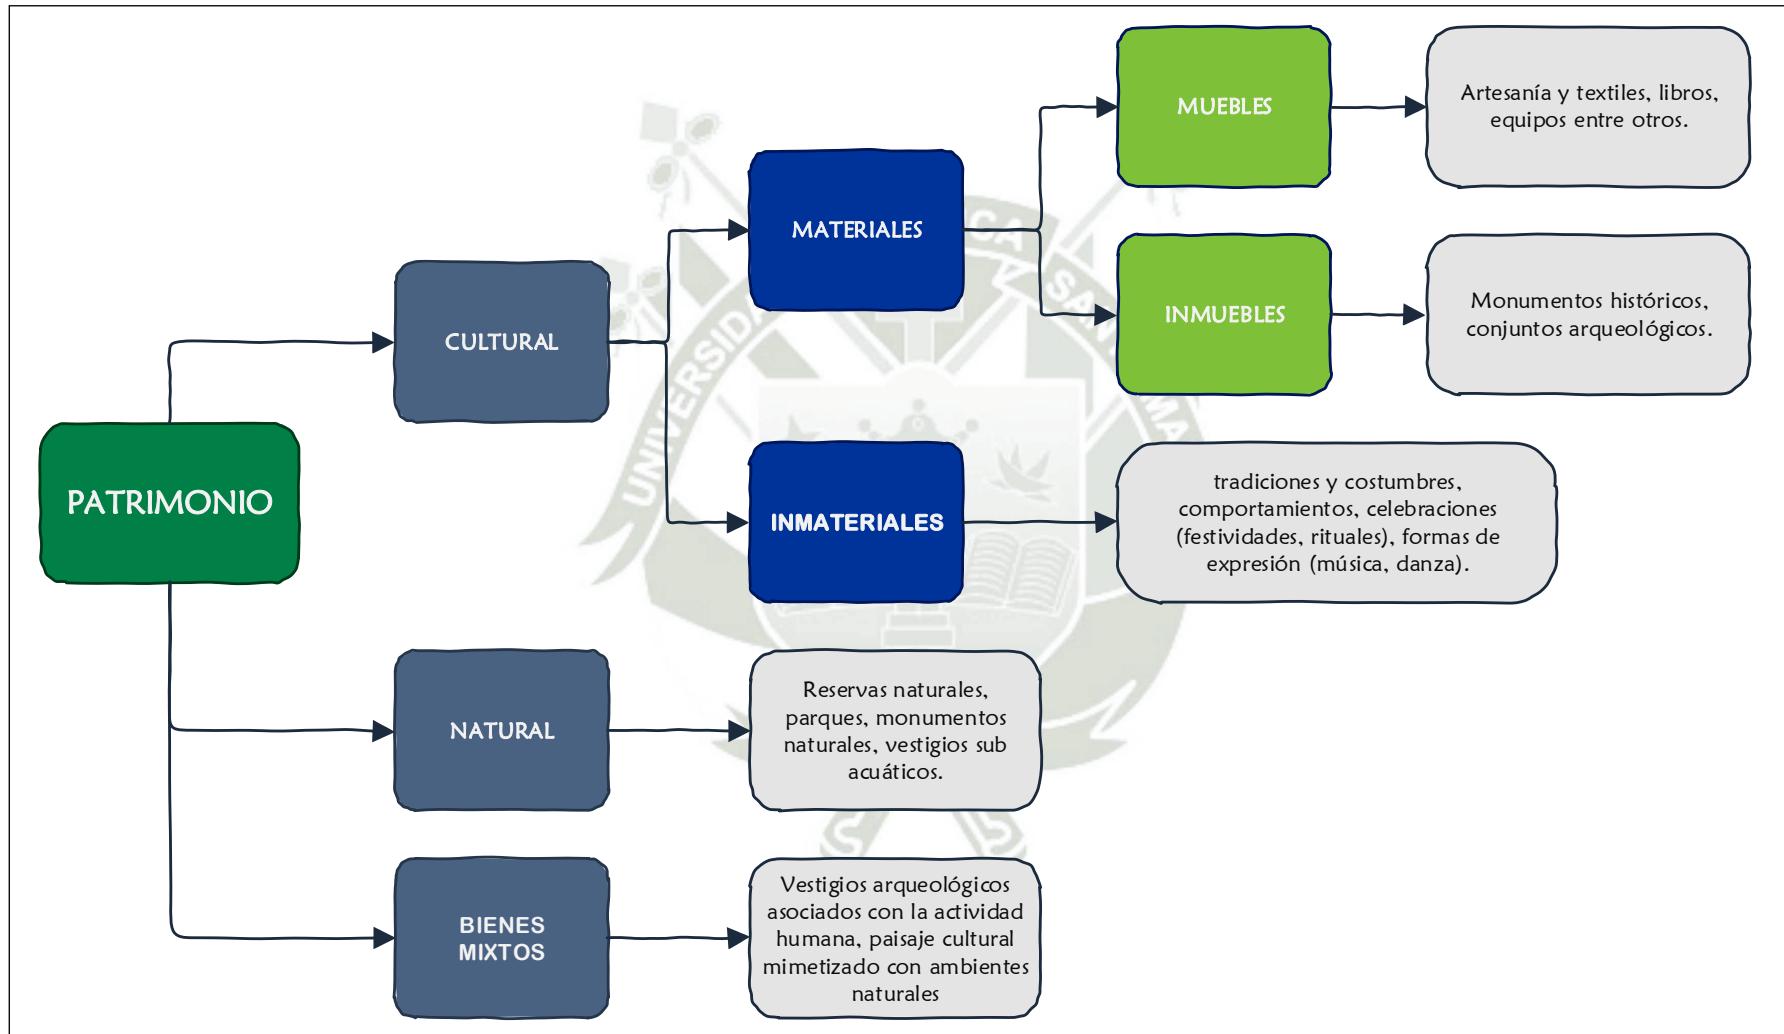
PATRIMONIO

CULTURAL

MATERIALES

MUEBLES

Artesanía y textiles, libros, equipos entre otros.

INMUEBLES

Monumentos históricos, conjuntos arqueológicos.

INMATERIALES

tradiciones y costumbres, comportamientos, celebraciones (festividades, rituales), formas de expresión (música, danza).

NATURAL

Reservas naturales, parques, monumentos naturales, vestigios sub acuáticos.

BIENES MIXTOS

Vestigios arqueológicos asociados con la actividad humana, paisaje cultural mimetizado con ambientes naturales